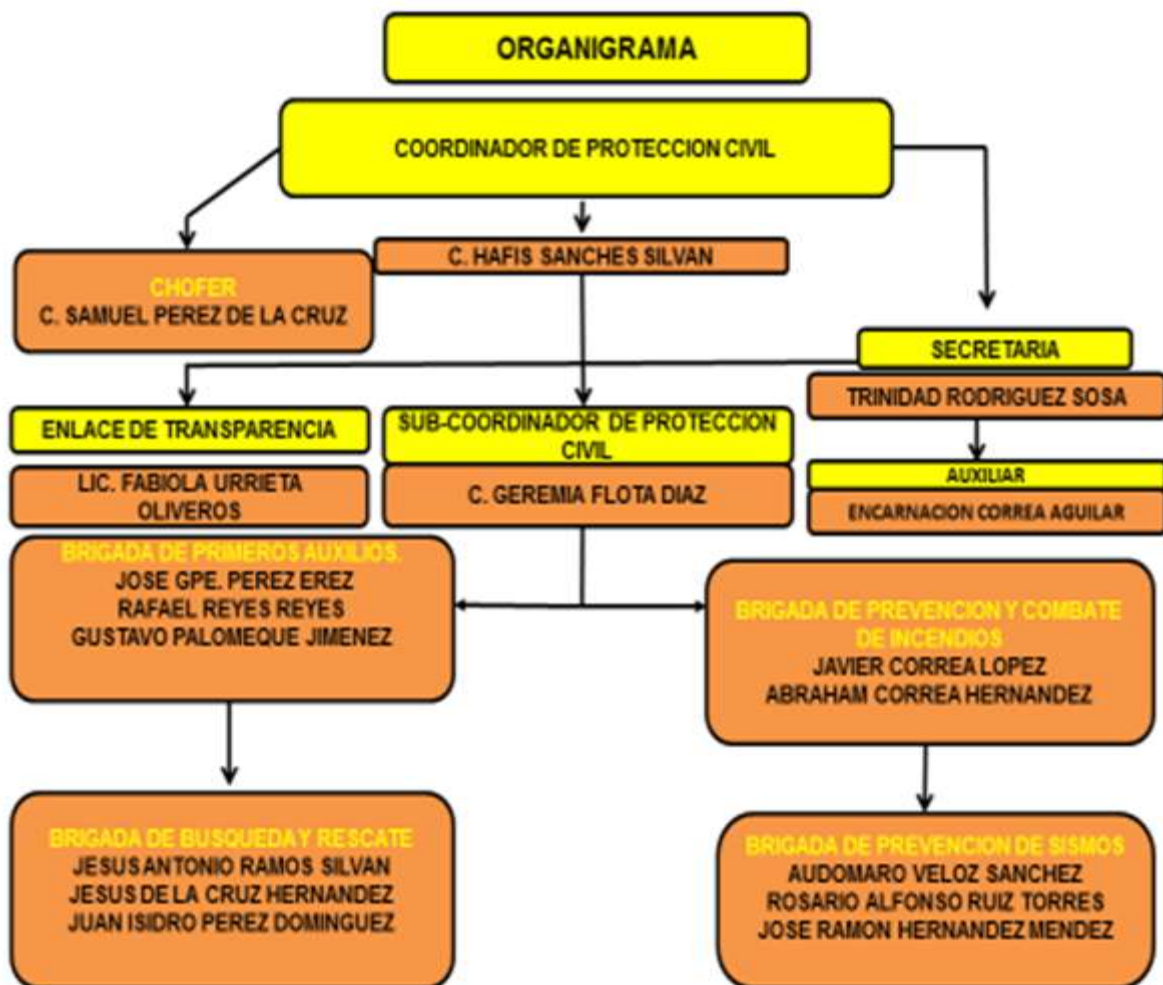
ORGANIGRAMA

COORDINADOR DE PROTECCION CIVIL

C. HAFIS SANCHES SILVAN

CHOFER
C. SAMUEL PEREZ DE LA CRUZ

SECRETARIA

TRINIDAD RODRIGUEZ SOSA

AUXILIAR

ENCARNACION CORREA AGUILAR

ENLACE DE TRANSPARENCIA

LIC. FABIOLA URRIETA OLIVEROS

SUB-COORDINADOR DE PROTECCION CIVIL

C. GEREMIA FLOTA DIAZ

BRIGADA DE PRIMEROS AUXILIOS.
JOSE GPE. PEREZ EREZ
RAFAEL REYES REYES
GUSTAVO PALOMEQUE JIMENEZ

BRIGADA DE PREVENCION Y COMBATE DE INCENDIOS
JAVIER CORREA LOPEZ
ABRAHAM CORREA HERNANDEZ

BRIGADA DE BUSQUEDA Y RESCATE
JESUS ANTONIO RAMOS SILVAN
JESUS DE LA CRUZ HERNANDEZ
JUAN ISIDRO PEREZ DOMINGUEZ

BRIGADA DE PREVENCION DE SISMOS
AUDOMARO VELOZ SANCHEZ
ROSARIO ALFONSO RUIZ TORRES
JOSE RAMON HERNANDEZ MENDEZ